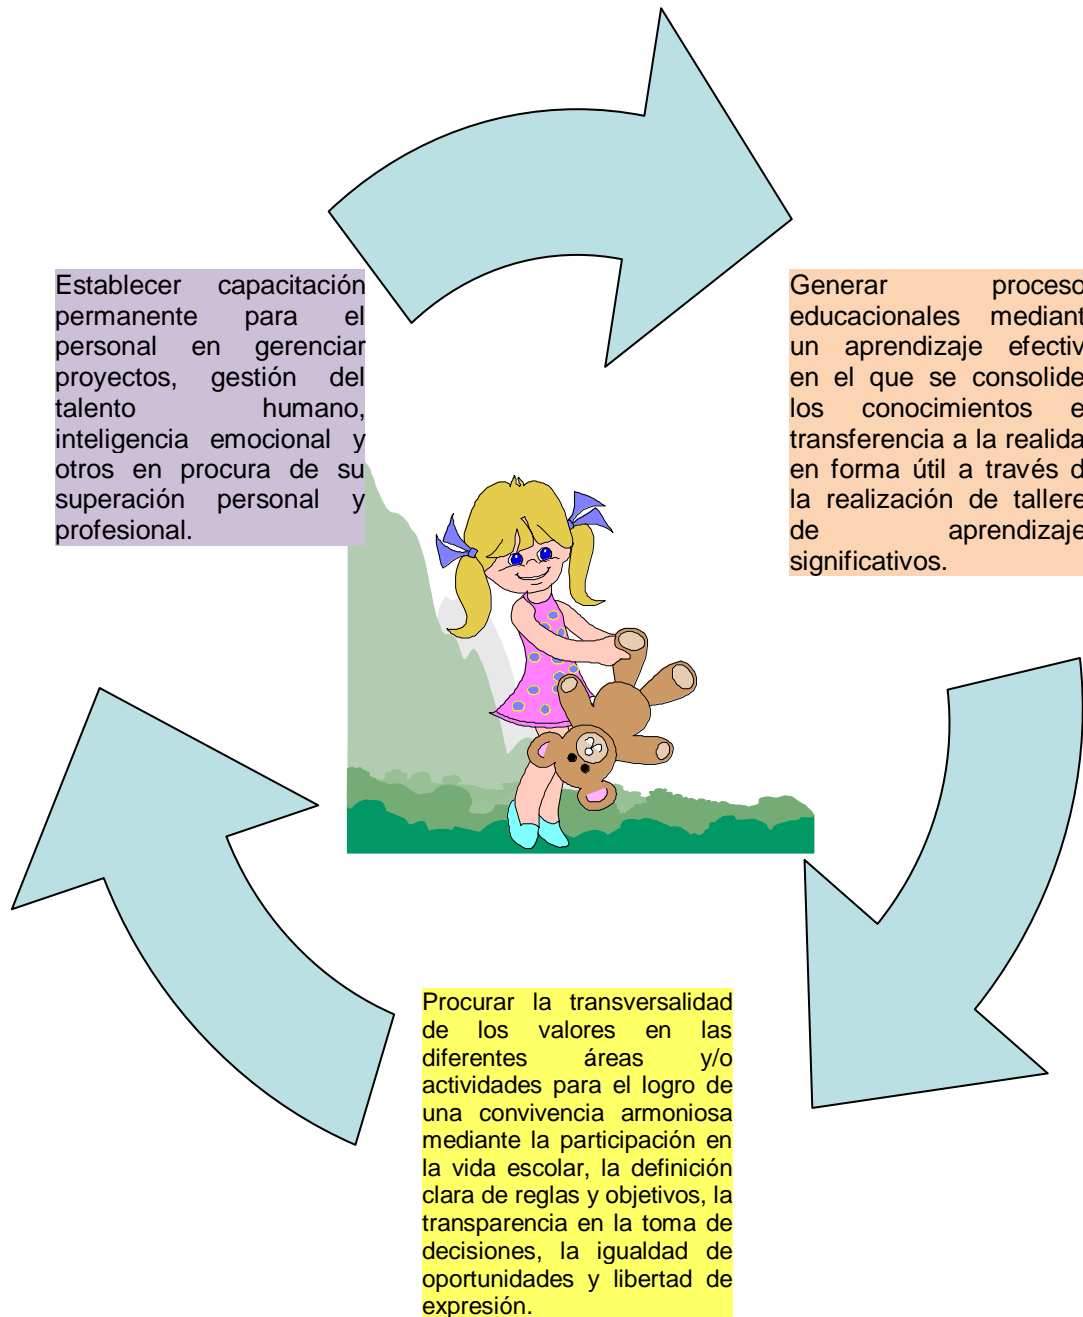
Establecer capacitación permanente para el personal en gerenciar proyectos, gestión del talento humano, inteligencia emocional y otros en procura de su superación personal y profesional.

Generar proceso educacionales mediant un aprendizaje efectiv en el que se consolide los conocimientos e transferencia a la realida en forma útil a través d la realización de tallere de aprendizaje significativos.

Procurar la transversalidad de los valores en las diferentes áreas y/o actividades para el logro de una convivencia armoniosa mediante la participación en la vida escolar, la definición clara de reglas y objetivos, la transparencia en la toma de decisiones, la igualdad de oportunidades y libertad de expresión.